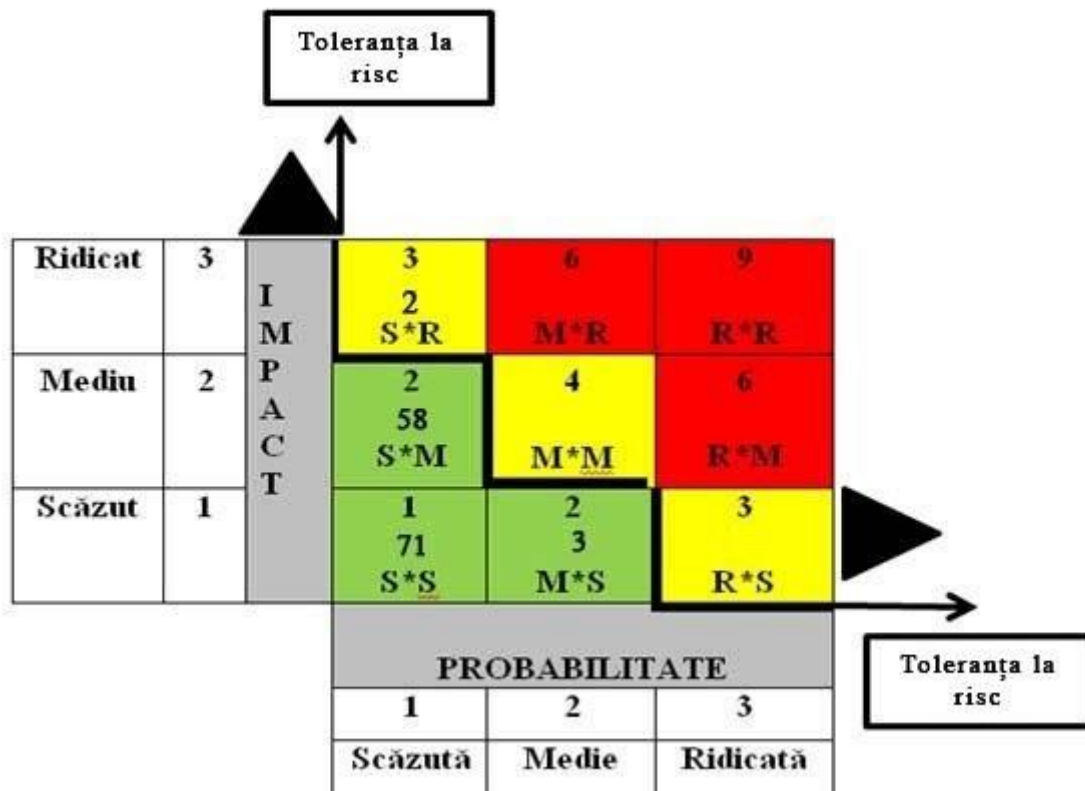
Toleranța la risc

| Ridicat | 3 | IMPACT | 3<br>2<br>S*R | 6<br><br>M*R | 9<br><br>R*R |
|---|---|---|---|---|---|
| Mediu | 2 | | 2<br>58<br>S*M | 4<br><br>M*M | 6<br><br>R*M |
| Scăzut | 1 | | 1<br>71<br>S*S | 2<br>3<br>M*S | 3<br><br>R*S |

| PROBABILITATE | | |
|---|---|---|
| 1 | 2 | 3 |
| Scăzută | Medie | Ridicată |

Toleranța la risc